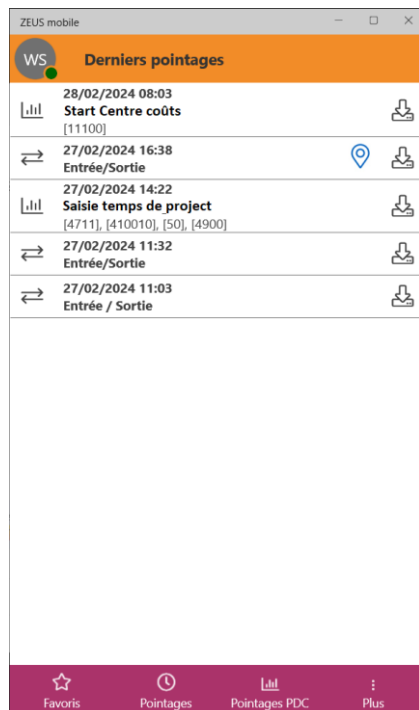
ZEUS mobile

WS

Derniers pointages

28/02/2024 08:03
Start Centre coûts
[11100]

27/02/2024 16:38
Entrée/Sortie

27/02/2024 14:22
Saisie temps de project
[4711], [410010], [50], [4900]

27/02/2024 11:32
Entrée/Sortie

27/02/2024 11:03
Entrée / Sortie

Favoris
Pointages
Pointages PDC
Plus